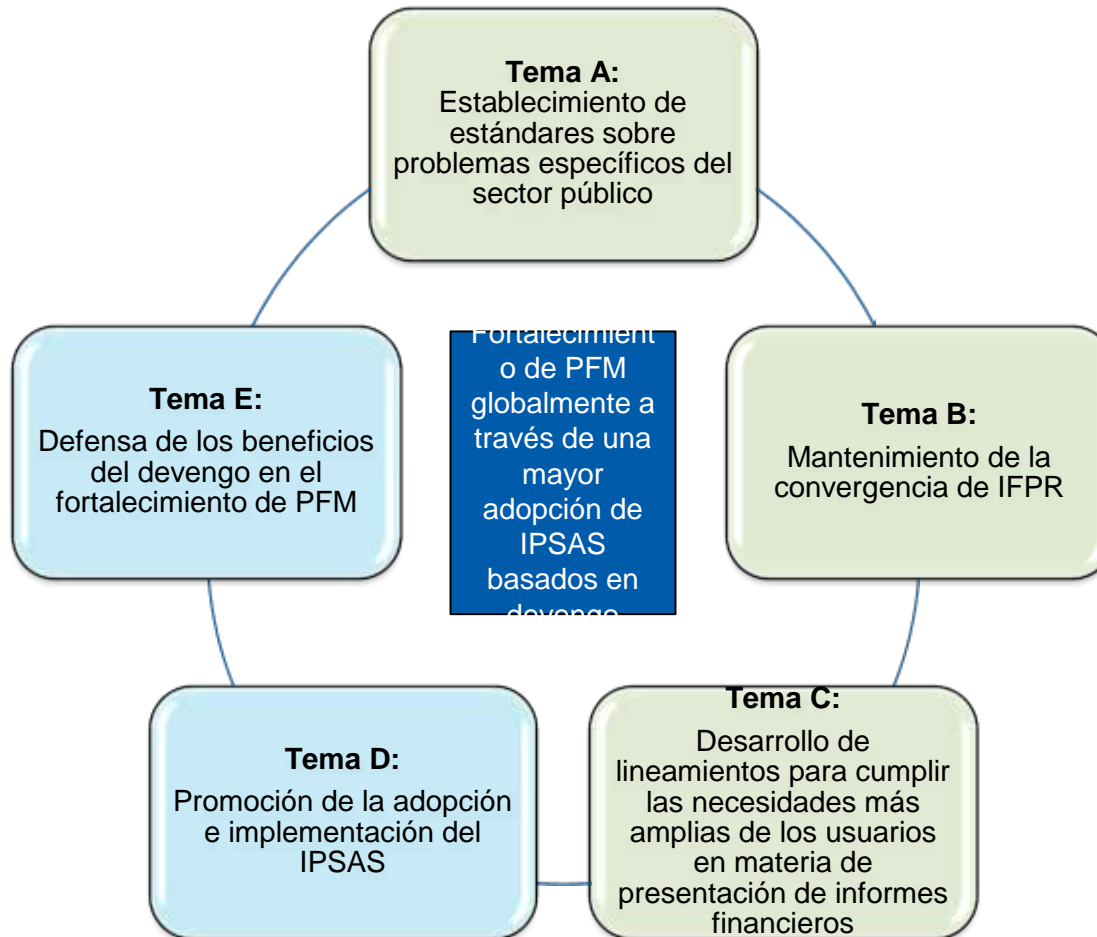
Tema A:
Establecimiento de estándares sobre problemas específicos del sector público

Fortalecimiento de PFM globalmente a través de una mayor adopción de IPSAS basados en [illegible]

Tema B:
Mantenimiento de la convergencia de IFPR

Tema C:
Desarrollo de lineamientos para cumplir las necesidades más amplias de los usuarios en materia de presentación de informes financieros

Tema D:
Promoción de la adopción e implementación del IPSAS

Tema E:
Defensa de los beneficios del devengo en el fortalecimiento de PFM